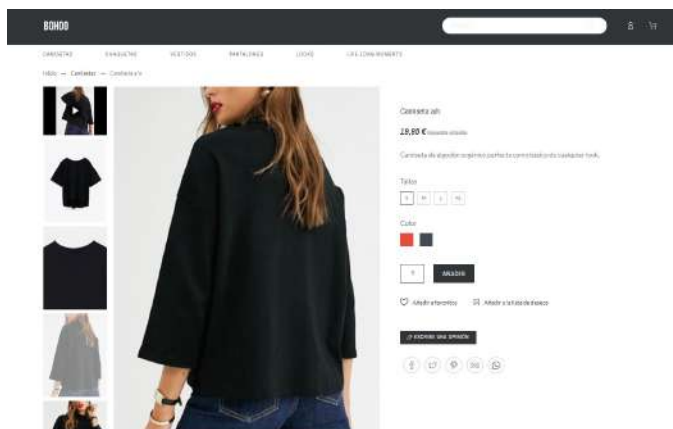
BOHOO

CAMISETAS CHAQUETAS VESTIDOS PANTALONES LOOKS LIFE CONSIGNMENTS

Inicio — Camisetas — Camiseta a/h

Camiseta a/h

28,80 € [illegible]

Camiseta de algodón orgánico perfecta con estampado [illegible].

Talla

S M L XL

Color

1 AÑADIR

Añadir a favoritos Añadir a lista de deseos

ESCRIBIR UNA OPINIÓN